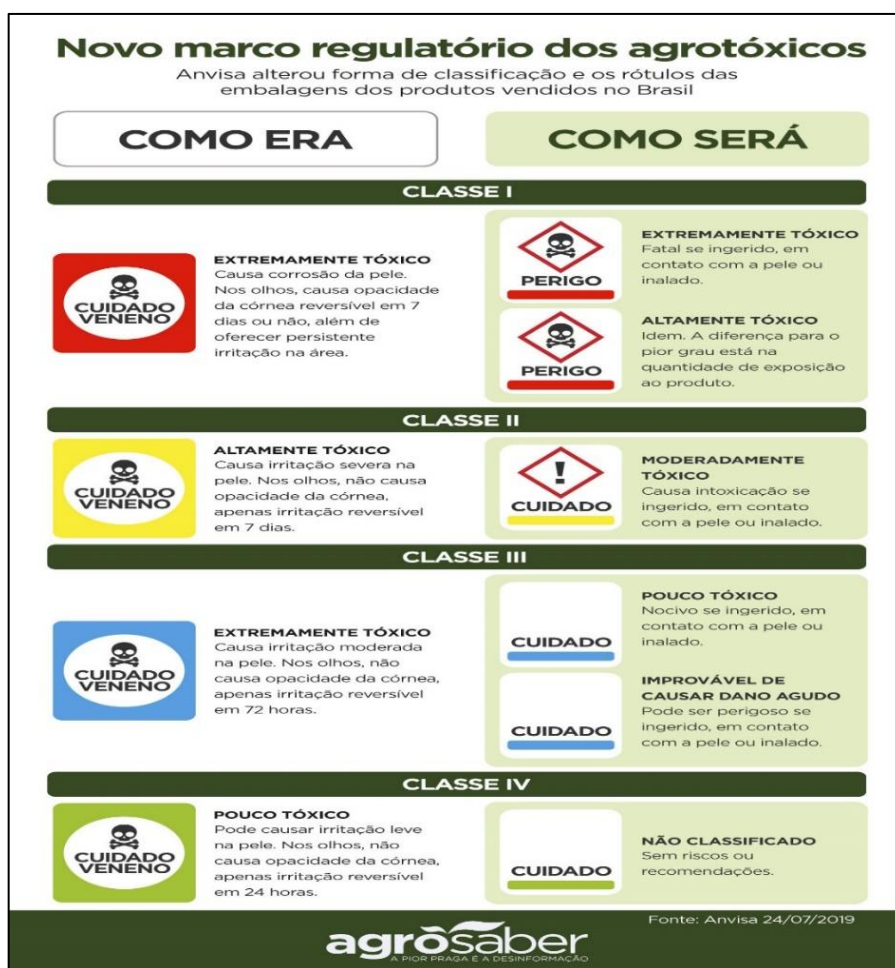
Novo marco regulatório dos agrotóxicos
Anvisa alterou forma de classificação e os rótulos das embalagens dos produtos vendidos no Brasil

COMO ERA

COMO SERÁ

CLASSE I

CUIDADO VENENO

EXTREMAMENTE TÓXICO
Causa corrosão da pele. Nos olhos, causa opacidade da córnea reversível em 7 dias ou não, além de oferecer persistente irritação na área.

PERIGO

EXTREMAMENTE TÓXICO
Fatal se ingerido, em contato com a pele ou inalado.

PERIGO

ALTAMENTE TÓXICO
Idem. A diferença para o pior grau está na quantidade de exposição ao produto.

CLASSE II

CUIDADO VENENO

ALTAMENTE TÓXICO
Causa irritação severa na pele. Nos olhos, não causa opacidade da córnea, apenas irritação reversível em 7 dias.

CUIDADO

MODERADAMENTE TÓXICO
Causa intoxicação se ingerido, em contato com a pele ou inalado.

CLASSE III

CUIDADO VENENO

EXTREMAMENTE TÓXICO
Causa irritação moderada na pele. Nos olhos, não causa opacidade da córnea, apenas irritação reversível em 72 horas.

CUIDADO

POUCO TÓXICO
Nocivo se ingerido, em contato com a pele ou inalado.

CUIDADO

IMPROVÁVEL DE CAUSAR DANO AGUDO
Pode ser perigoso se ingerido, em contato com a pele ou inalado.

CLASSE IV

CUIDADO VENENO

POUCO TÓXICO
Pode causar irritação leve na pele. Nos olhos, não causa opacidade da córnea, apenas irritação reversível em 24 horas.

CUIDADO

NÃO CLASSIFICADO
Sem riscos ou recomendações.

Fonte: Anvisa 24/07/2019

agrosaber
A PIOR PRAGA É A DESINFORMAÇÃO